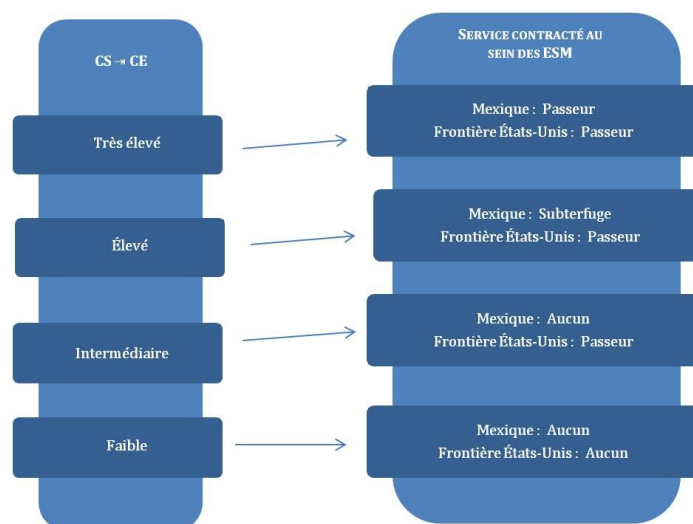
CS → CE

Très élevé

Élevé

Intermédiaire

Faible

SERVICE CONTRACTÉ AU SEIN DES ESM

Mexique : Passeur
Frontière États-Unis : Passeur

Mexique : Subterfuge
Frontière États-Unis : Passeur

Mexique : Aucun
Frontière États-Unis : Passeur

Mexique : Aucun
Frontière États-Unis : Aucun